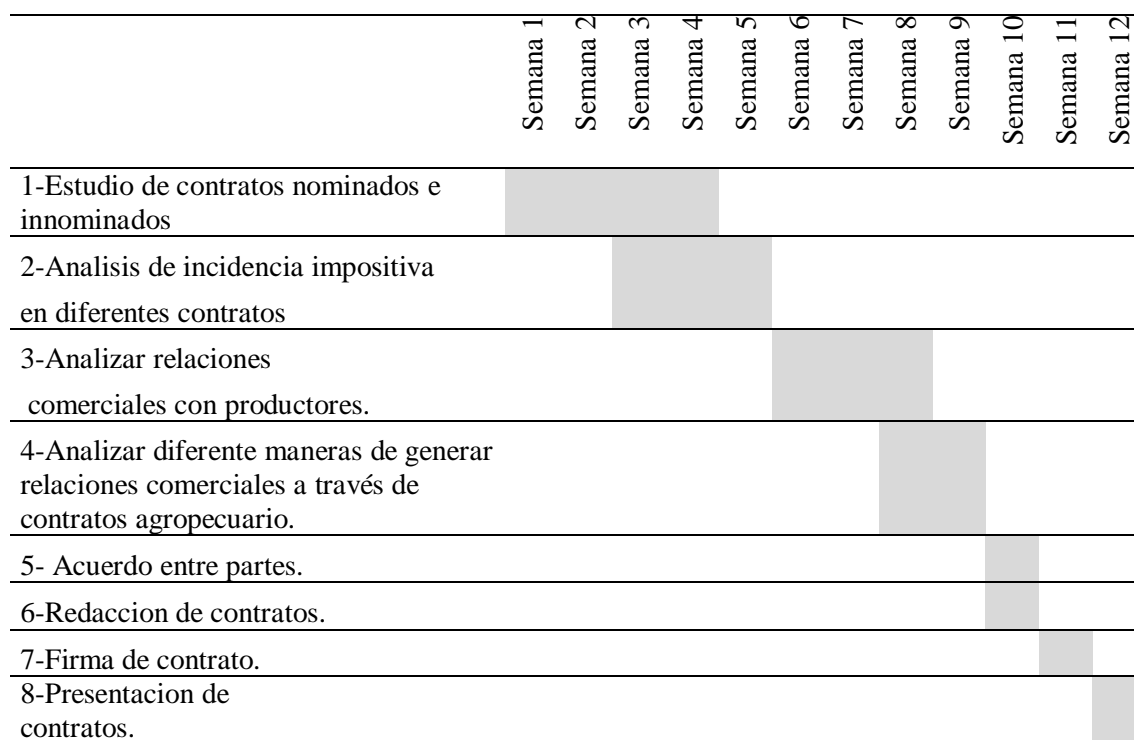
| | Semana 1 | Semana 2 | Semana 3 | Semana 4 | Semana 5 | Semana 6 | Semana 7 | Semana 8 | Semana 9 | Semana 10 | Semana 11 | Semana 12 |
|---|---|---|---|---|---|---|---|---|---|---|---|---|
| 1-Estudio de contratos nominados e innominados | | | | | | | | | | | | |
| 2-Analisis de incidencia impositiva en diferentes contratos | | | | | | | | | | | | |
| 3-Analizar relaciones comerciales con productores. | | | | | | | | | | | | |
| 4-Analizar diferente maneras de generar relaciones comerciales a través de contratos agropecuario. | | | | | | | | | | | | |
| 5- Acuerdo entre partes. | | | | | | | | | | | | |
| 6-Redaccion de contratos. | | | | | | | | | | | | |
| 7-Firma de contrato. | | | | | | | | | | | | |
| 8-Presentacion de contratos. | | | | | | | | | | | | |